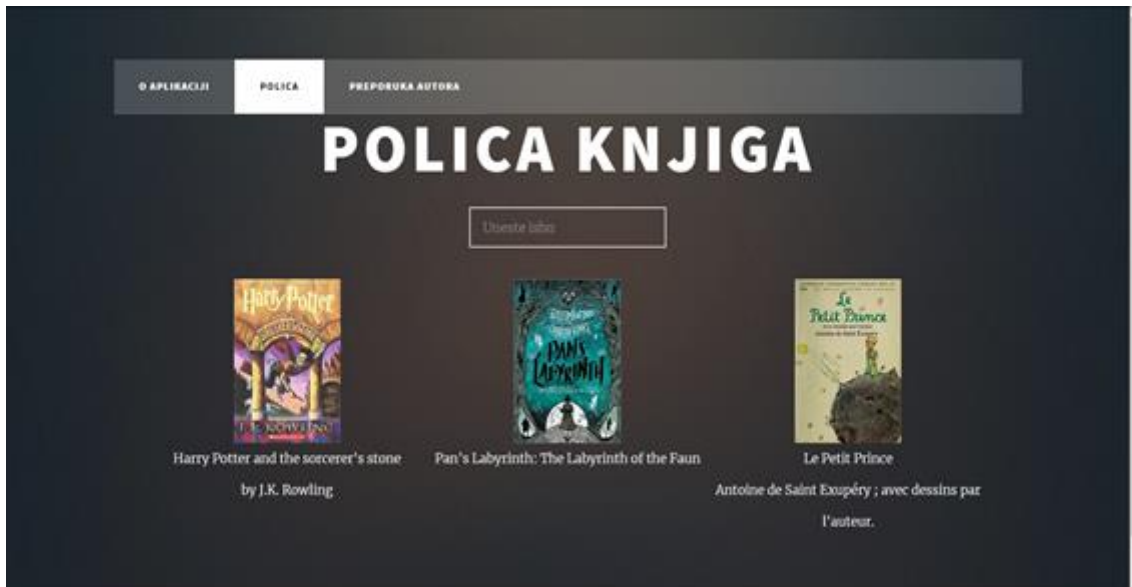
O APLIKACIJI POLICA PREPORUKA AUTORA

POLICA KNJIGA

Unesite libo

Harry Potter

J.K. ROWLING

PANS LABYRINTH

Le Petit Prince

Harry Potter and the sorcerer's stone

by J.K. Rowling

Pan's Labyrinth: The Labyrinth of the Faun

Le Petit Prince

Antoine de Saint Exupéry ; avec dessins par l'auteur.